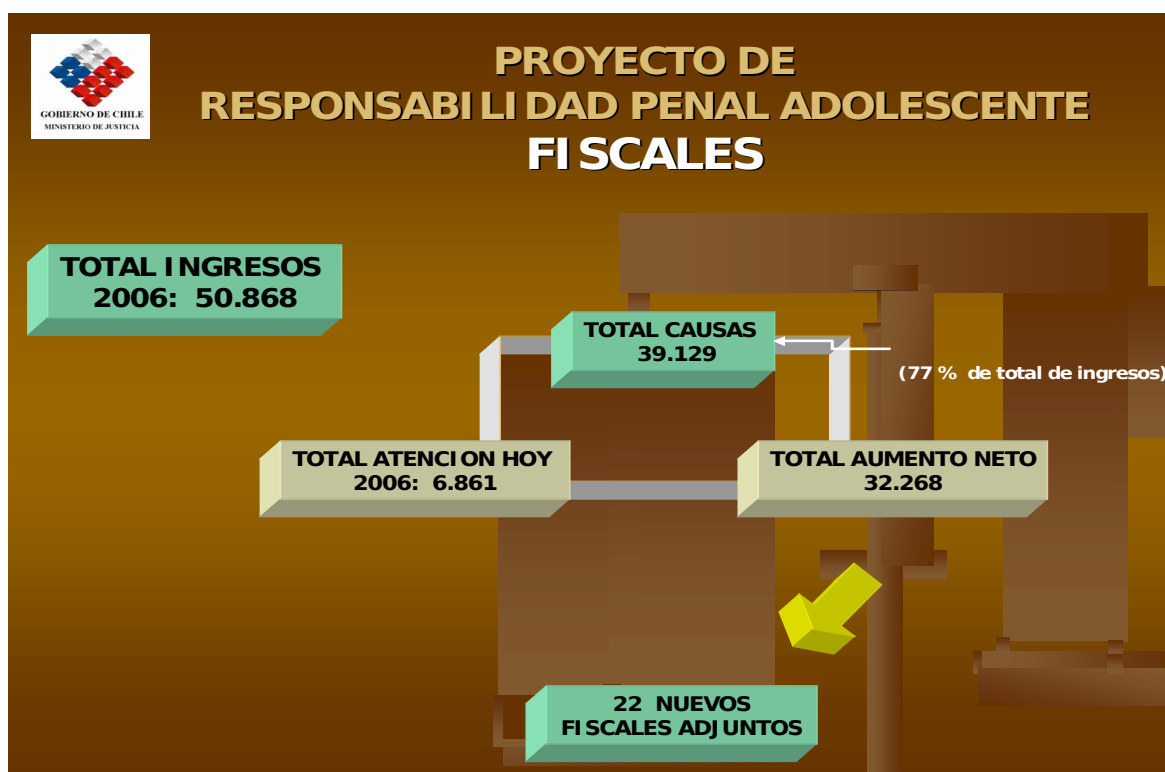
GOBIERNO DE CHILE
MINISTERIO DE JUSTICIA

PROYECTO DE
RESPONSABILIDAD PENAL ADOLESCENTE
FISCALES

TOTAL INGRESOS
2006: 50.868

TOTAL CAUSAS
39.129

(77 % de total de ingresos)

TOTAL ATENCION HOY
2006: 6.861

TOTAL AUMENTO NETO
32.268

22 NUEVOS
FISCALES ADJUNTOS